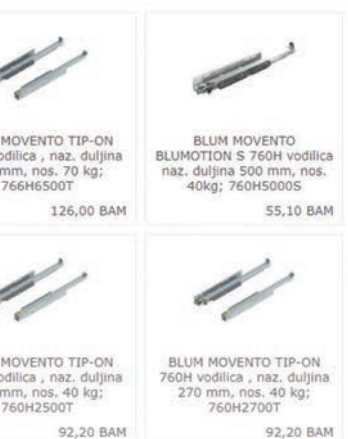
MOVENTO TIP-ON
vodilica , naz. duljina
mm, nos. 70 kg;
766H6500T

126,00 BAM

BLUM MOVENTO BLUMOTION S 760H vodilica naz. duljina 500 mm, nos. 40kg; 760H5000S

55,10 BAM

MOVENTO TIP-ON
vodilica , naz. duljina
mm, nos. 40 kg;
760H2500T

92,20 BAM

BLUM MOVENTO TIP-ON 760H vodilica , naz. duljina 270 mm, nos. 40 kg; 760H2700T

92,20 BAM